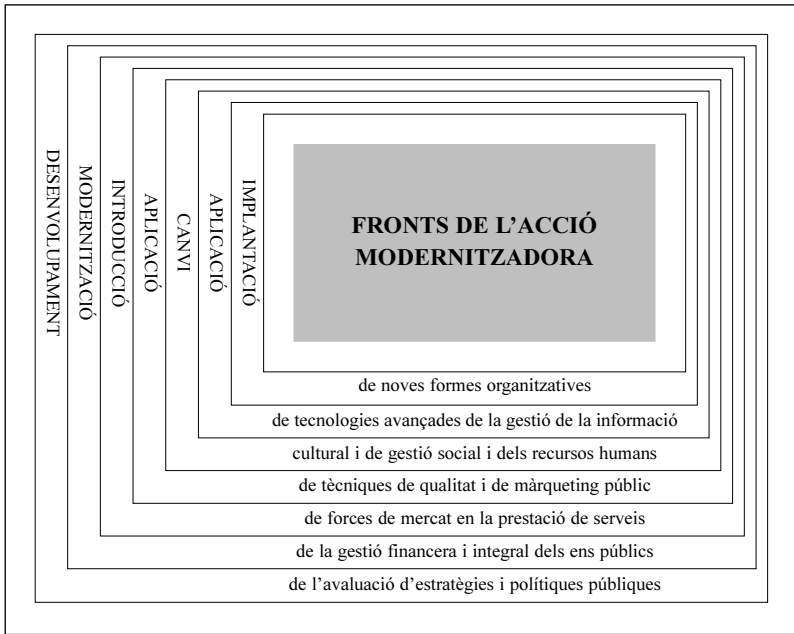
FRONTS DE L'ACCIÓ MODERNITZADORA

IMPLANTACIÓ
de noves formes organitzatives

APLICACIÓ
de tecnologies avançades de la gestió de la informació

CANVI
cultural i de gestió social i dels recursos humans

APLICACIÓ
de tècniques de qualitat i de màrqueting públic

INTRODUCCIÓ
de forces de mercat en la prestació de serveis

MODERNITZACIÓ
de la gestió financera i integral dels ens públics

DESENVOLUPAMENT
de l'avaluació d'estratègies i polítiques públiques